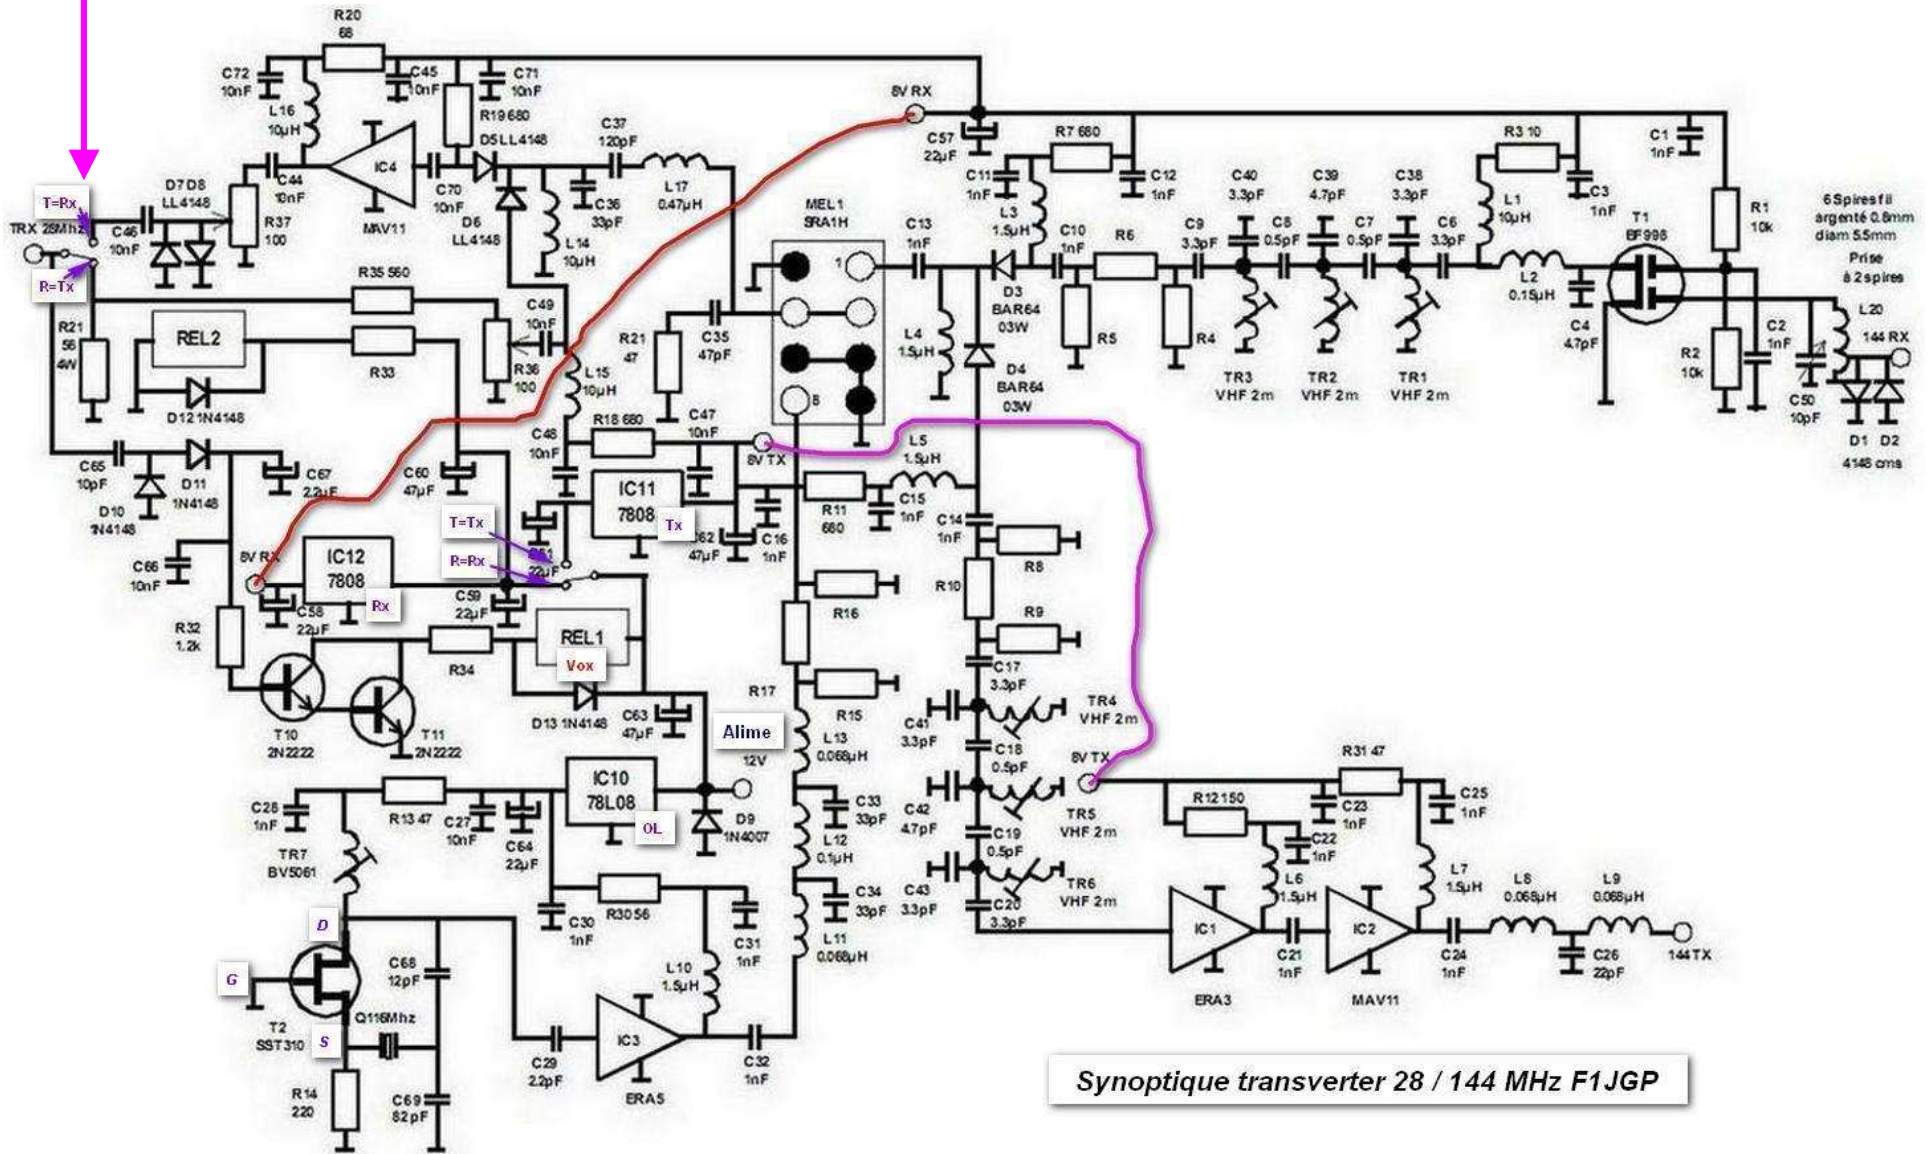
R20
68
C72
10nF
C45
10nF
C71
10nF
L16
10µH
R19 680
8V RX
C37
120pF
D5 LL4148
C57
22µF
R7 680
R3 10
C1
1nF
IC4
C44
10nF
C70
10nF
L17
0.47µH
C11
1nF
C12
1nF
C40
3.3pF
C39
4.7pF
C38
3.3pF
C3
1nF
T=Rx
D7 D8
LL4148
C36
33pF
L3
1.5µH
L1
10µH
TRX 28Mhz
C46
10nF
R37
100
MAV11
D6
LL4148
MEL1
SRA1H
C13
1nF
C10
1nF
R6
C9
3.3pF
C8
0.5pF
C7
0.5pF
C6
3.3pF
T1
BF998
R1
10k
6 Spires fil argenté 0.8mm diam 5.5mm
Prise à 2 spires
L14
10µH
1
R=Tx
R35 560
D3
BAR64
03W
R5
R4
L2
0.15µH
L20
144 RX
R21
56
4W
REL2
C49
10nF
R21
47
C35
47pF
L4
1.5µH
C4
4.7pF
C2
1nF
R33
R36
100
L15
10µH
D4
BAR64
03W
TR3
VHF 2m
TR2
VHF 2m
TR1
VHF 2m
R2
10k
C50
10pF
D12 1N4148
R18 680
C47
10nF
8
D1
D2
4148 cms
C48
10nF
8V TX
L5
1.5µH
C65
10pF
D11
1N4148
C67
2.2µF
C60
47µF
IC11
7808
R11
680
C15
1nF
D10
1N4148
T=Tx
Tx
C62
47µF
C16
1nF
C14
1nF
R8
C66
10nF
8V RX
IC12
7808
R=Rx
C61
22µF
R10
C58
22µF
Rx
C59
22µF
R16
R9
R32
1.2k
R34
REL1
Vox
C17
3.3pF
R17
R15
TR4
VHF 2m
C41
3.3pF
T10
2N2222
T11
2N2222
D13 1N4148
C63
47µF
Alime
12V
L13
0.068µH
C18
0.5pF
8V TX
R31 47
C28
1nF
R13 47
C27
10nF
C64
22µF
IC10
78L08
OL
D9
1N4007
C33
33pF
C42
4.7pF
TR5
VHF 2m
R12 150
C23
1nF
C25
1nF
C22
1nF
L12
0.1µH
C19
0.5pF
TR7
BV5061
L6
1.5µH
L7
1.5µH
R30 56
C34
33pF
C43
3.3pF
TR6
VHF 2m
L8
0.068µH
L9
0.068µH
D
C30
1nF
C31
1nF
C20
3.3pF
IC1
IC2
C68
12pF
L11
0.068µH
C21
1nF
C24
1nF
C26
22pF
144 TX
G
L10
1.5µH
ERA3
MAV11
T2
SST310
Q116Mhz
S
IC3
C29
2.2pF
C32
1nF
R14
220
C69
82pF
ERA5
Synoptique transverter 28 / 144 MHz F1JGP